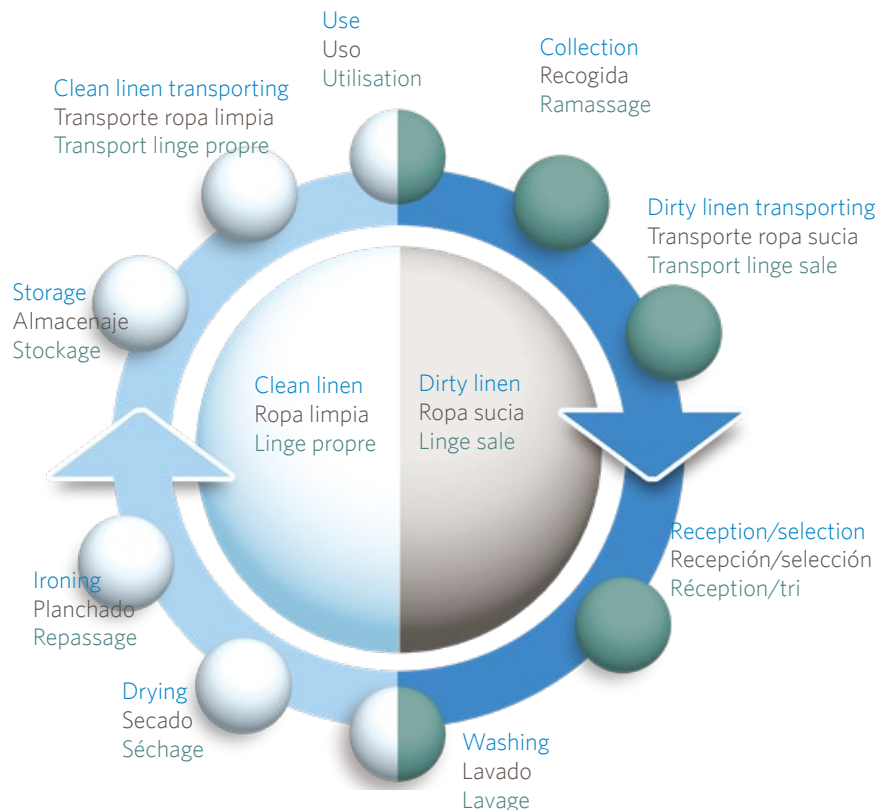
Use
Uso
Utilisation

Collection
Recogida
Ramassage

Dirty linen transporting
Transporte ropa sucia
Transport linge sale

Reception/selection
Recepción/selección
Réception/tri

Washing
Lavado
Lavage

Drying
Secado
Séchage

Ironing
Planchado
Repassage

Storage
Almacenaje
Stockage

Clean linen transporting
Transporte ropa limpia
Transport linge propre

Clean linen
Ropa limpia
Linge propre

Dirty linen
Ropa sucia
Linge sale